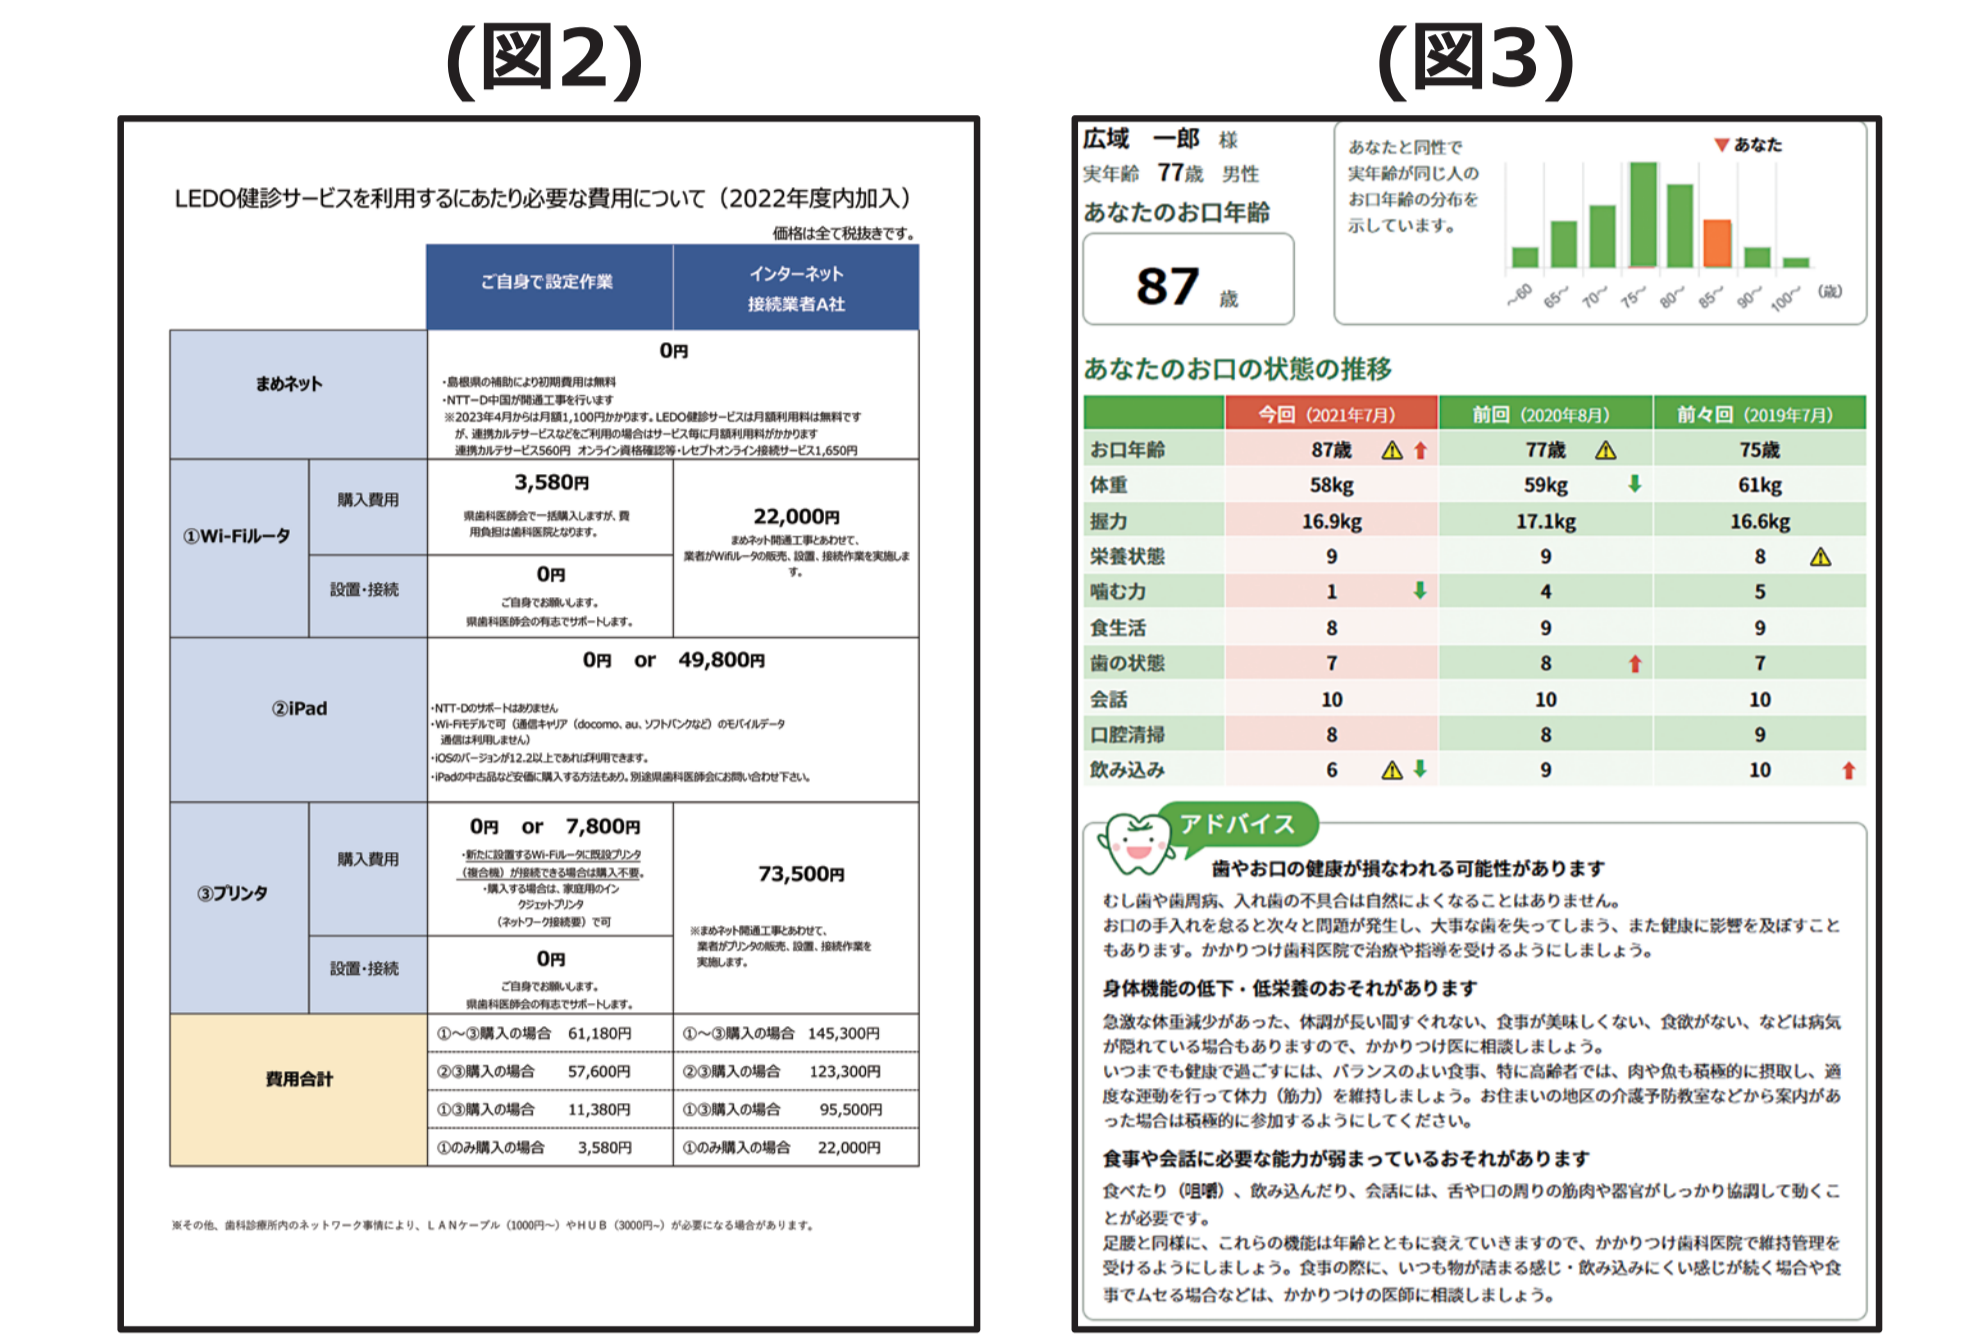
(図2)

LEDO健診サービスを利用するにあたり必要な費用について（2022年度内加入）

価格は全て税抜きです。

| | | ご自身で設定作業 | インターネット接続業者A社 |
|---|---|---|---|
| まめネット | | 0円 ・島根県の補助により初期費用は無料 ・NTT−D中国が開通工事を行います ※2023年4月からは月額1,100円かかります。LEDO健診サービスは月額利用料は無料です が、連携カルテサービスなどをご利用の場合はサービス毎に月額利用料がかかります 連携カルテサービス560円 オンライン資格確認等・レセプトオンライン接続サービス1,650円 | |
| ①Wi-Fiルータ | 購入費用 | 3,580円 県歯科医師会で一括購入しますが、費用負担は歯科医院となります。 | 22,000円 まめネット開通工事とあわせて、業者がWifiルータの販売、設置、接続作業を実施します。 |
| | 設置・接続 | 0円 ご自身でお願いします。 県歯科医師会の有志でサポートします。 | |
| ②iPad | | 0円 or 49,800円 ・NTT-Dのサポートはありません ・Wi-Fiモデルで可（通信キャリア（docomo、au、ソフトバンクなど）のモバイルデータ通信は利用しません） ・iOSのバージョンが12.2以上であれば利用できます。 ・iPadの中古品など安価に購入する方法もあり。別途県歯科医師会にお問い合わせ下さい。 | |
| ③プリンタ | 購入費用 | 0円 or 7,800円 ・新たに設置するWi-Fiルータに既設プリンタ（複合機）が接続できる場合は購入不要。 ・購入する場合は、家庭用のインクジェットプリンタ（ネットワーク接続型）で可 | 73,500円 ※まめネット開通工事とあわせて、業者がプリンタの販売、設置、接続作業を実施します。 |
| | 設置・接続 | 0円 ご自身でお願いします。 県歯科医師会の有志でサポートします。 | |
| 費用合計 | | ①〜③購入の場合 61,180円 | ①〜③購入の場合 145,300円 |
| | | ②③購入の場合 57,600円 | ②③購入の場合 123,300円 |
| | | ①③購入の場合 11,380円 | ①③購入の場合 95,500円 |
| | | ①のみ購入の場合 3,580円 | ①のみ購入の場合 22,000円 |

※その他、歯科診療所内のネットワーク事情により、LANケーブル（1000円〜）やHUB（3000円〜）が必要になる場合があります。

(図3)

広域 一郎 様
実年齢 77歳 男性
あなたのお口年齢
87 歳

あなたと同性で実年齢が同じ人のお口年齢の分布を示しています。
▼あなた
〜60 65〜 70〜 75〜 80〜 85〜 90〜 100〜 (歳)

あなたのお口の状態の推移

| | 今回（2021年7月） | 前回（2020年8月） | 前々回（2019年7月） |
|---|---|---|---|
| お口年齢 | 87歳 ⚠ ⬆ | 77歳 ⚠ | 75歳 |
| 体重 | 58kg | 59kg ⬇ | 61kg |
| 握力 | 16.9kg | 17.1kg | 16.6kg |
| 栄養状態 | 9 | 9 | 8 ⚠ |
| 噛む力 | 1 ⬇ | 4 | 5 |
| 食生活 | 8 | 9 | 9 |
| 歯の状態 | 7 | 8 ⬆ | 7 |
| 会話 | 10 | 10 | 10 |
| 口腔清掃 | 8 | 8 | 9 |
| 飲み込み | 6 ⚠ ⬇ | 9 | 10 ⬆ |

アドバイス

歯やお口の健康が損なわれる可能性があります
むし歯や歯周病、入れ歯の不具合は自然によくなることはありません。
お口の手入れを怠ると次々と問題が発生し、大事な歯を失ってしまう、また健康に影響を及ぼすこともあります。かかりつけ歯科医院で治療や指導を受けるようにしましょう。

身体機能の低下・低栄養のおそれがあります
急激な体重減少があった、体調が長い間すぐれない、食事が美味しくない、食欲がない、などは病気が隠れている場合もありますので、かかりつけ医に相談しましょう。
いつまでも健康で過ごすには、バランスのよい食事、特に高齢者では、肉や魚も積極的に摂取し、適度な運動を行って体力（筋力）を維持しましょう。お住まいの地区の介護予防教室などから案内があった場合は積極的に参加するようにしてください。

食事や会話に必要な能力が弱まっているおそれがあります
食べたり（咀嚼）、飲み込んだり、会話には、舌や口の周りの筋肉や器官がしっかり協調して動くことが必要です。
足腰と同様に、これらの機能は年齢とともに衰えていきますので、かかりつけ歯科医院で維持管理を受けるようにしましょう。食事の際に、いつも物が詰まる感じ・飲み込みにくい感じが続く場合や食事でムセる場合などは、かかりつけの医師に相談しましょう。